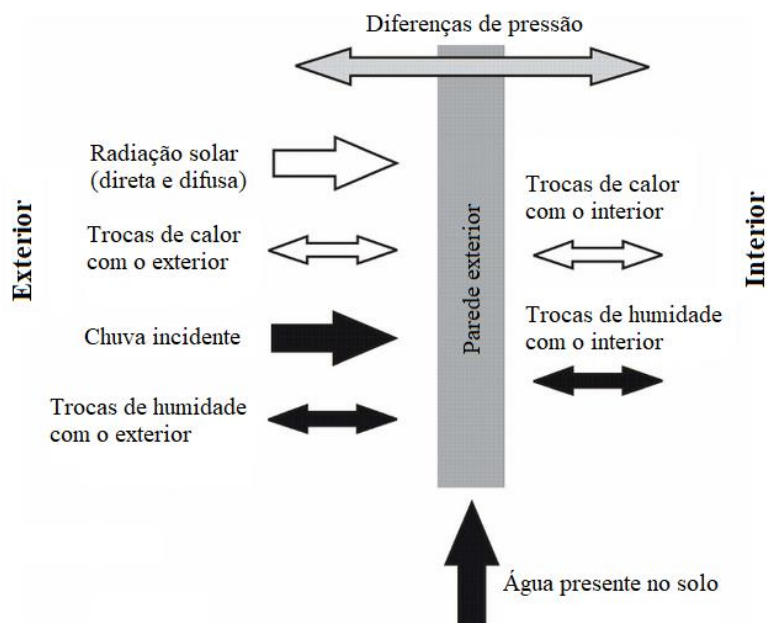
Diferenças de pressão

Exterior

Radiação solar (direta e difusa)

Trocas de calor com o exterior

Chuva incidente

Trocas de humidade com o exterior

Parede exterior

Trocas de calor com o interior

Trocas de humidade com o interior

Interior

Água presente no solo